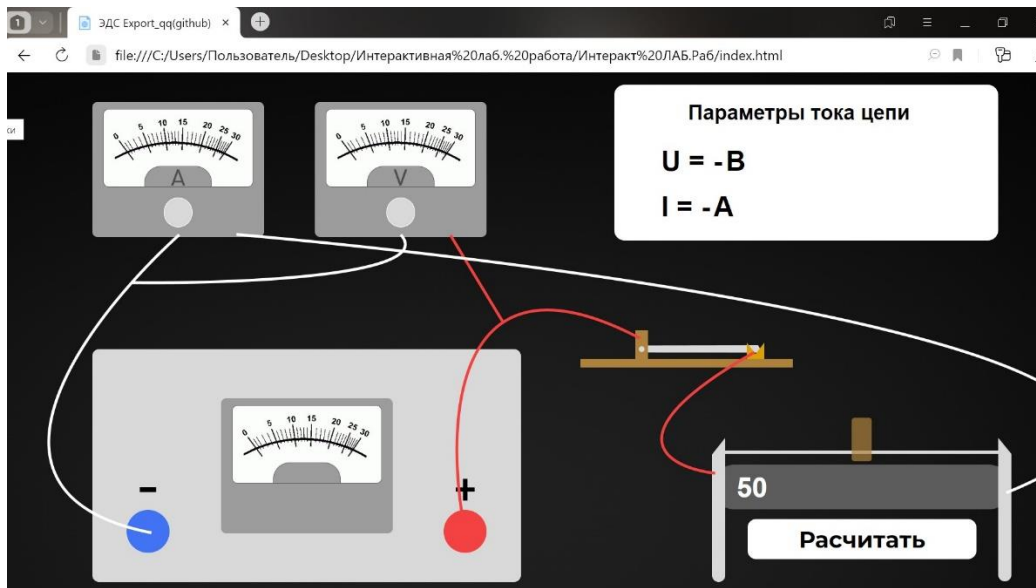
1

ЭДС Export_qq(github) ×

file:///C:/Users/Пользователь/Desktop/Интерактивная%20лаб.%20работа/Интеракт%20ЛАБ.Раб/index.html

Параметры тока цепи

U = -B

I = -A

0 5 10 15 20 25 30

A

0 5 10 15 20 25 30

V

0 5 10 15 20 25 30

-

+

50

Расчитать